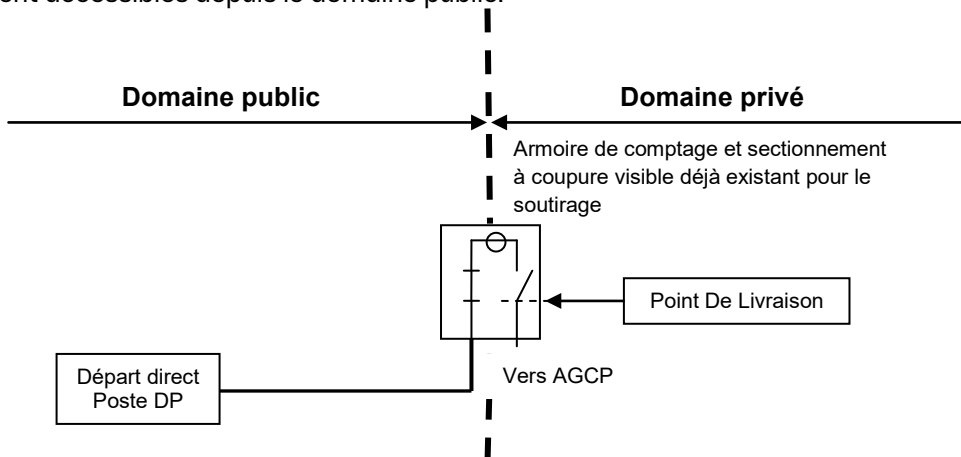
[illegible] accessibles depuis le domaine public

Domaine public

Domaine privé

Armoire de comptage et sectionnement à coupure visible déjà existant pour le soutirage

Point De Livraison

Départ direct Poste DP

Vers AGCP